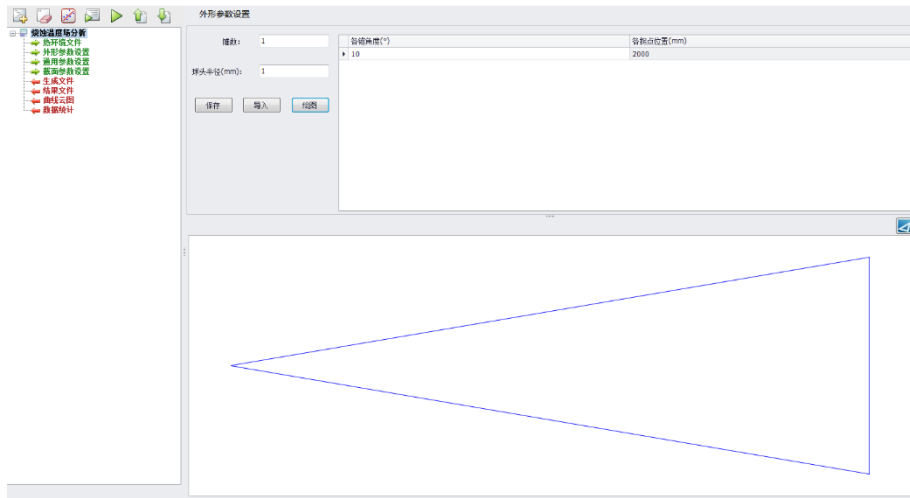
外形参数设置

烧蚀温度场分析
热环境文件
外形参数设置
通用参数设置
截面参数设置
生成文件
结果文件
曲线云图
数据统计

锥数: 1
球头半径(mm): 1
保存
导入
绘图

| 各锥角度(°) | 各拐点位置(mm) |
|---|---|
| 10 | 2000 |